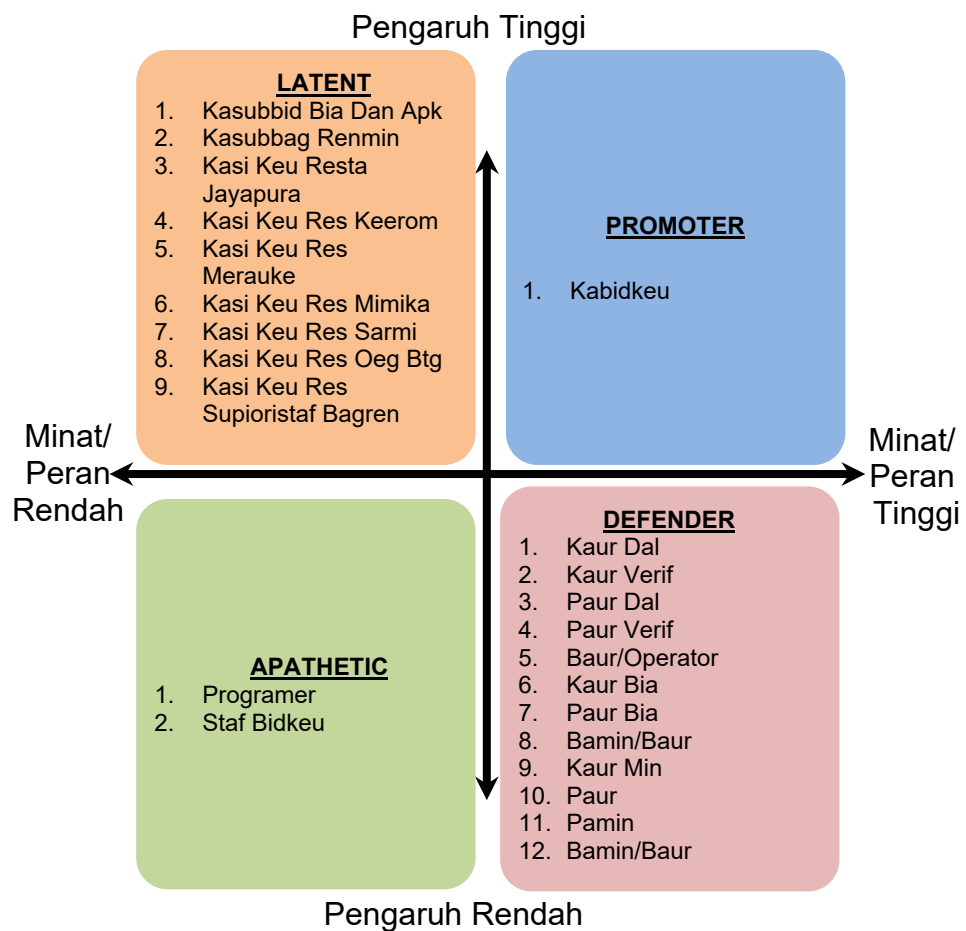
Pengaruh Tinggi

LATENT
1. Kasubbid Bia Dan Apk
2. Kasubbag Renmin
3. Kasi Keu Resta Jayapura
4. Kasi Keu Res Keerom
5. Kasi Keu Res Merauke
6. Kasi Keu Res Mimika
7. Kasi Keu Res Sarmi
8. Kasi Keu Res Oeg Btg
9. Kasi Keu Res Supioristaf Bagren

PROMOTER
1. Kabidkeu

Minat/ Peran Rendah

Minat/ Peran Tinggi

APATHETIC
1. Programer
2. Staf Bidkeu

DEFENDER
1. Kaur Dal
2. Kaur Verif
3. Paur Dal
4. Paur Verif
5. Baur/Operator
6. Kaur Bia
7. Paur Bia
8. Bamin/Baur
9. Kaur Min
10. Paur
11. Pamin
12. Bamin/Baur

Pengaruh Rendah